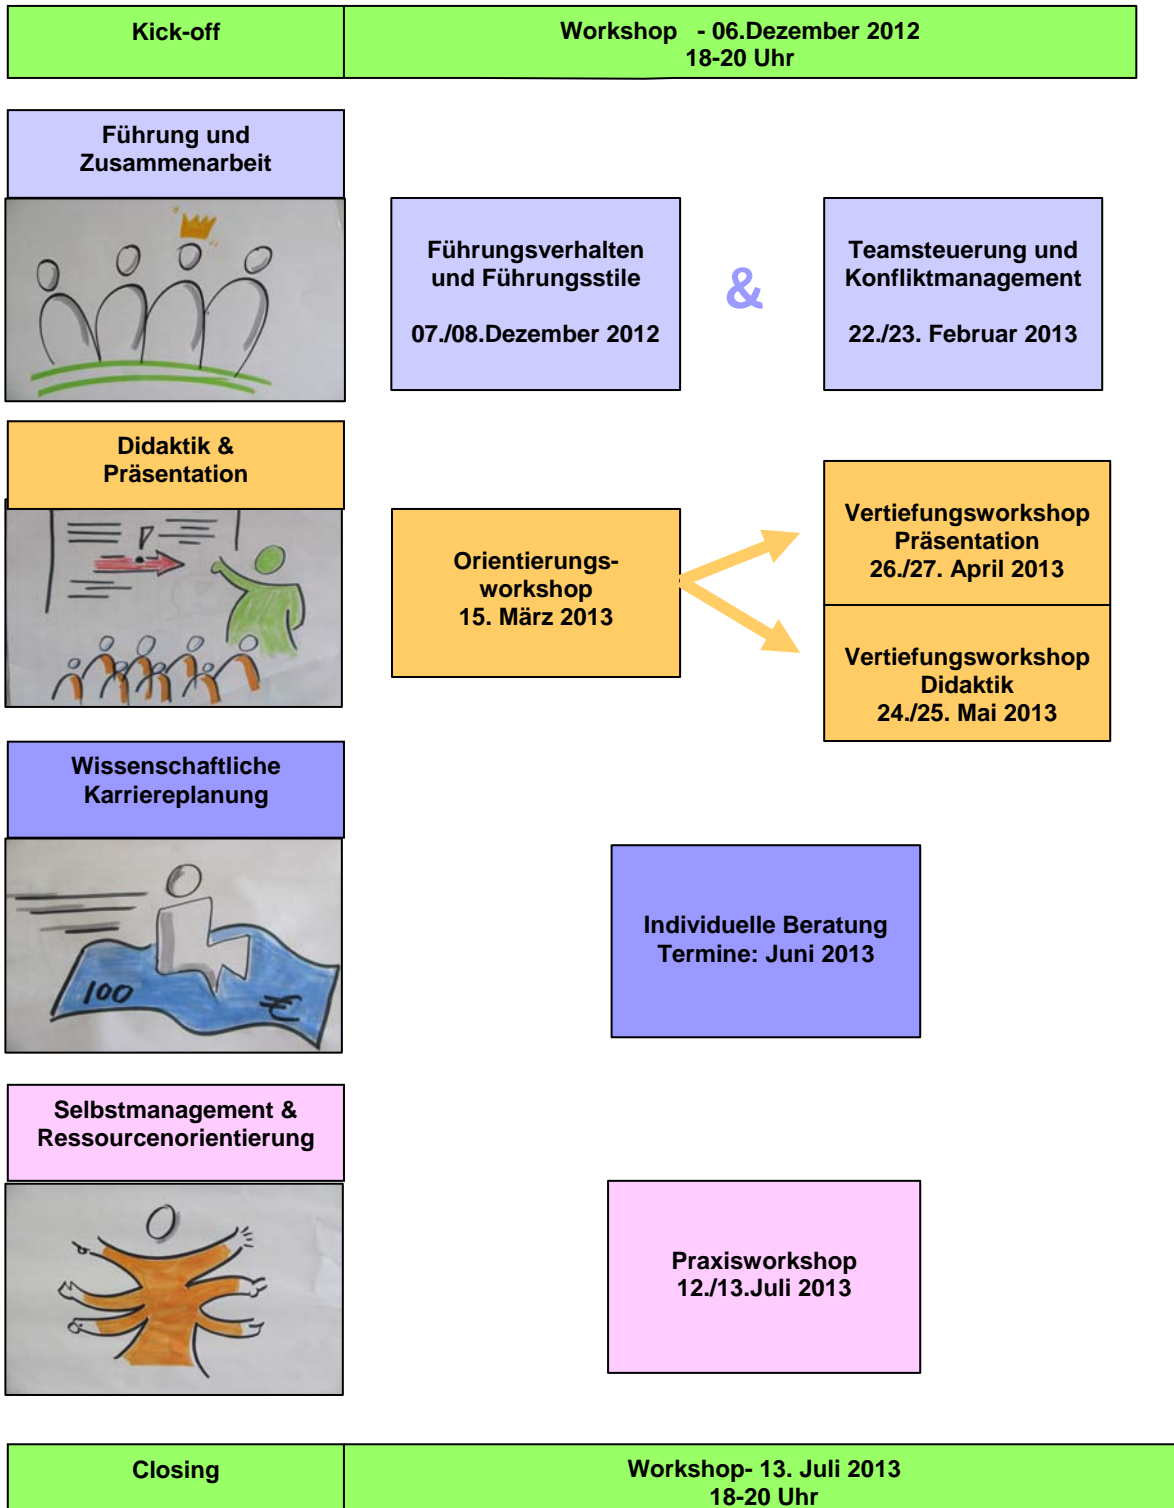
| Kick-off | Workshop - 06.Dezember 2012 18-20 Uhr |
|---|---|

Führung und Zusammenarbeit

Führungsverhalten und Führungsstile

07./08.Dezember 2012

&

Teamsteuerung und Konfliktmanagement

22./23. Februar 2013

Didaktik & Präsentation

Orientierungsworkshop
15. März 2013

Vertiefungsworkshop
Präsentation
26./27. April 2013

Vertiefungsworkshop
Didaktik
24./25. Mai 2013

Wissenschaftliche Karriereplanung

100 €

Individuelle Beratung
Termine: Juni 2013

Selbstmanagement & Ressourcenorientierung

Praxisworkshop
12./13.Juli 2013

| Closing | Workshop- 13. Juli 2013 18-20 Uhr |
|---|---|